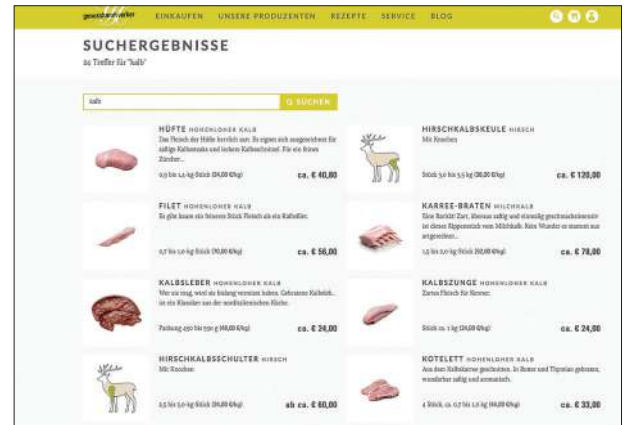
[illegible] EINKAUFEN UNSERE PRODUZENTEN REZEPTE SERVICE BLOG

SUCHERGEBNISSE

20 Treffer für "kalb"

kalb

SUCHEN

HÜFTE HOHENLOHER KALB

Das Fleisch der Hüfte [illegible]

0,9 bis 1,4 kg Stück (34,00 €/kg)

ca. € 40,00

HIRSCHKALBSKEULE HIRSCH

Mit Knochen

Stück 3,0 bis 5,5 kg (38,00 €/kg)

ca. € 120,00

FILET HOHENLOHER KALB

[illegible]

0,7 bis 1,0 kg Stück (70,00 €/kg)

ca. € 56,00

KARREE-BRATEN MILCHKALB

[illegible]

1,5 bis 2,0 kg Stück (52,00 €/kg)

ca. € 78,00

KALBSLEBER HOHENLOHER KALB

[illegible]

Packung 450 bis 550 g (48,00 €/kg)

ca. € 24,00

KALBSZUNGE HOHENLOHER KALB

Zartes Fleisch für Kenner.

Stück ca. 1 kg (24,00 €/kg)

ca. € 24,00

HIRSCHKALBSSCHULTER HIRSCH

Mit Knochen

2,5 bis 5,0 kg Stück (24,00 €/kg)

ab ca. € 60,00

KOTELETT HOHENLOHER KALB

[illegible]

4 Stück, ca. 0,7 bis 1,0 kg (44,00 €/kg)

ca. € 33,00